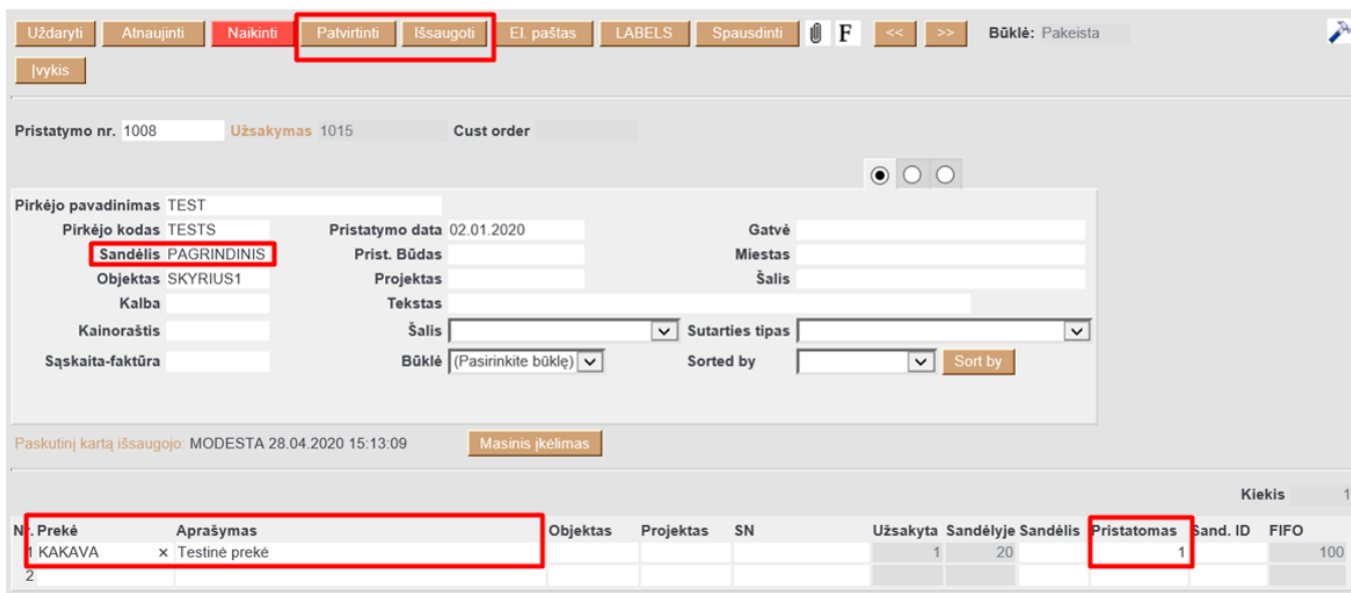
Uždaryti Atnaujinti Naikinti Patvirtinti Išsaugoti El. paštas LABELS Spausdinti F << >> Būklė: Pakeista

Įvykis

Pristatymo nr. 1008 Užsakymas 1015 Cust order

Pirkėjo pavadinimas TEST
Pirkėjo kodas TESTS
Sandėlis PAGRINDINIS
Objektas SKYRIUS1
Kalba
Kainoraštis
Sąskaita-faktūra

Pristatymo data 02.01.2020
Prist. Būdas
Projektas
Tekstas
Šalis
Būklė (Pasirinkite būklę)

Gatvė
Miestas
Šalis
Sutarties tipas
Sorted by Sort by

Paskutinį kartą išsaugojo: MODESTA 28.04.2020 15:13:09 Masinis įkėlimas

Kiekis 1

| Nr. | Prekė | Aprašymas | Objektas | Projektas | SN | Užsakyta | Sandėlyje | Sandėlis | Pristatomas | Sand. ID | FIFO |
|---|---|---|---|---|---|---|---|---|---|---|---|
| 1 | KAKAVA × | Testinė prekė | | | | 1 | 20 | | 1 | | 100 |
| 2 | | | | | | | | | | | |